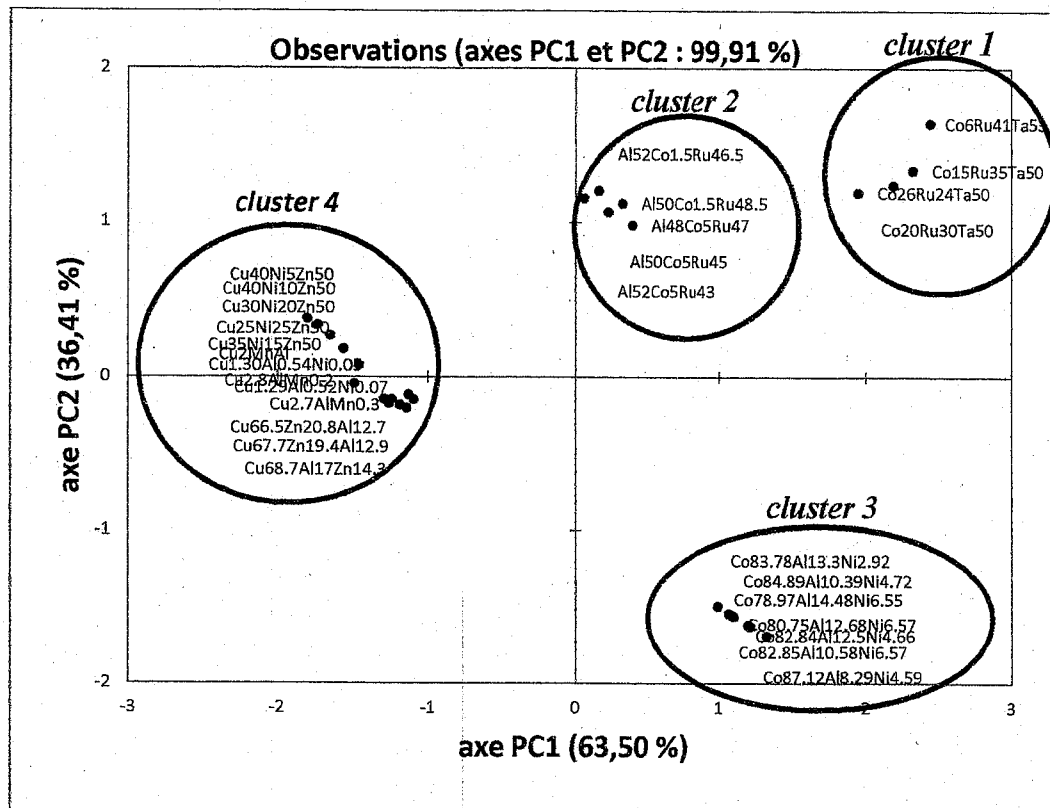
Observations (axes PC1 et PC2 : 99,91 %)

cluster 1

Co6Ru41Ta53
Co15Ru35Ta50
Co26Ru24Ta50
Co20Ru30Ta50

cluster 2

Al52Co1.5Ru46.5
Al50Co1.5Ru48.5
Al48Co5Ru47
Al50Co5Ru45
Al52Co5Ru43

cluster 4

Cu40Ni5Zn50
Cu40Ni10Zn50
Cu30Ni20Zn50
Cu25Ni25Zn50
Cu35Ni15Zn50
Cu2MnAl
Cu1.30Al0.54Ni0.05
Cu2.8AlMn0.2
Cu1.29Al0.52Ni0.07
Cu2.7AlMn0.3
Cu66.5Zn20.8Al12.7
Cu67.7Zn19.4Al12.9
Cu68.7Al17Zn14.3

cluster 3

Co83.78Al13.3Ni2.92
Co84.89Al10.39Ni4.72
Co78.97Al14.48Ni6.55
Co80.75Al12.68Ni6.57
Co82.84Al12.5Ni4.66
Co82.85Al10.58Ni6.57
Co87.12Al8.29Ni4.59

axe PC2 (36,41 %)

2
1
0
-1
-2

-3
-2
-1
0
1
2
3

axe PC1 (63,50 %)